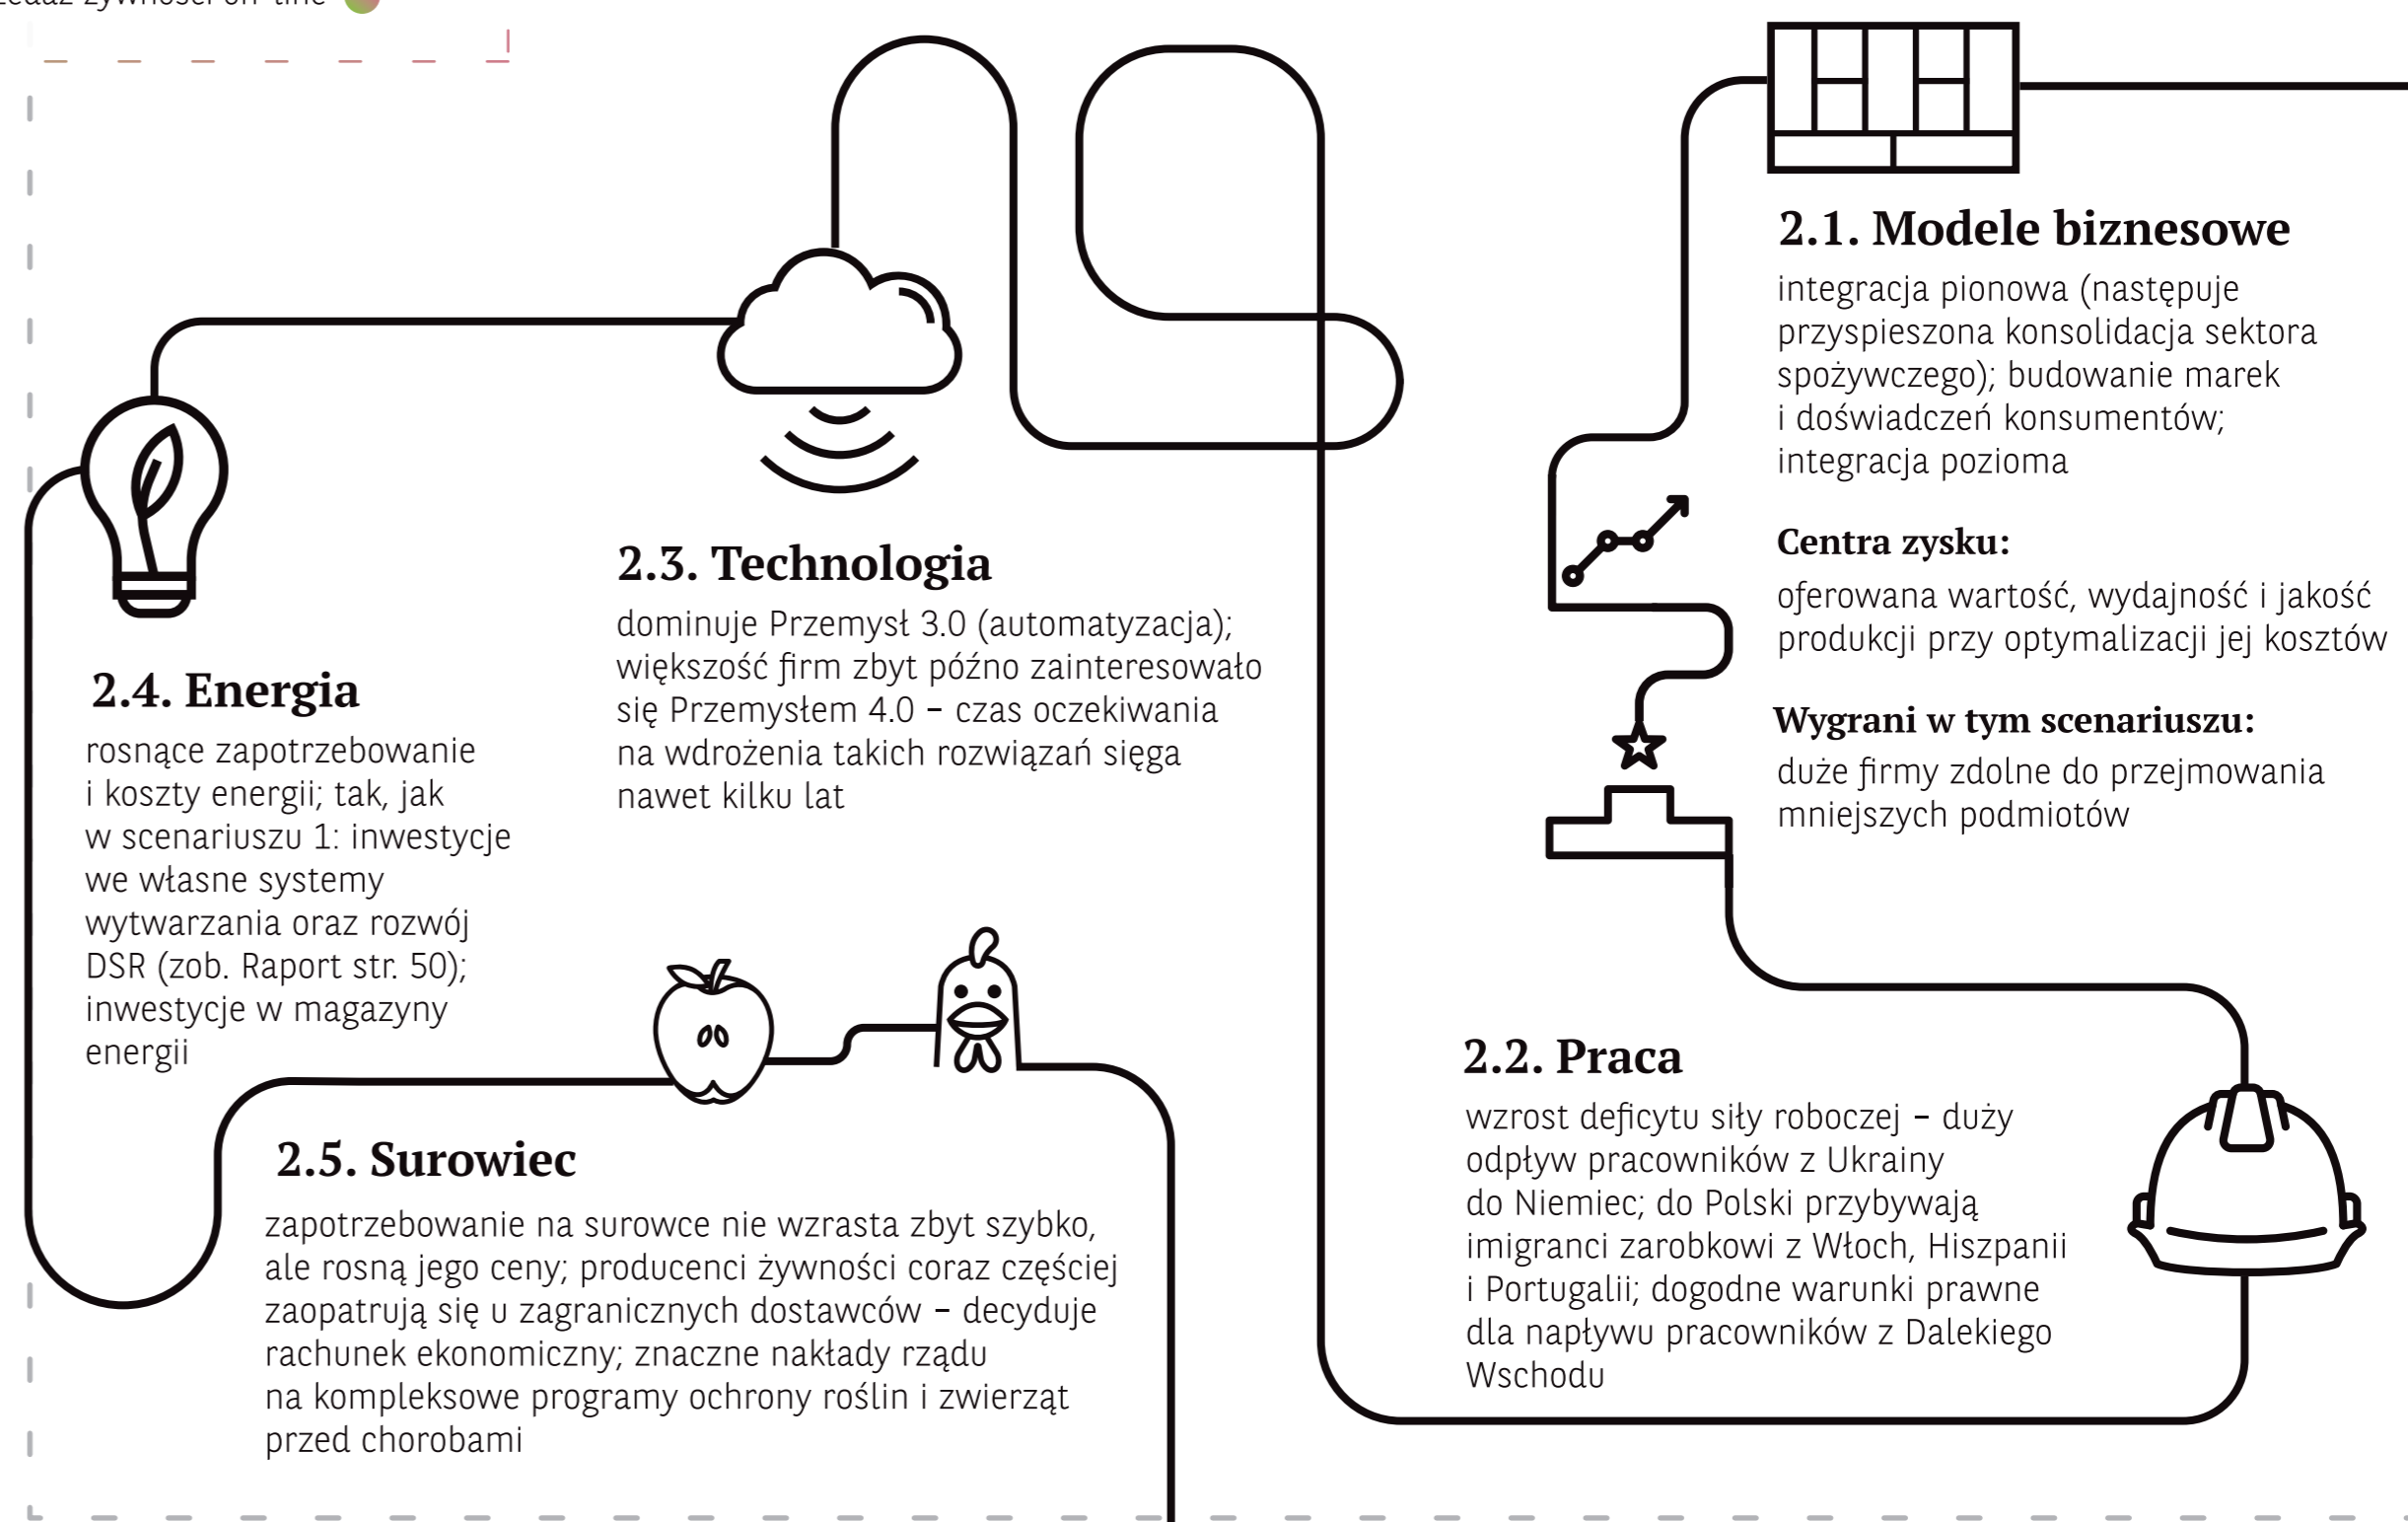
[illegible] żywności on-line

2.1. Modele biznesowe

integracja pionowa (następuje przyspieszona konsolidacja sektora spożywczego); budowanie marek i doświadczeń konsumentów; integracja pozioma

Centra zysku:

oferowana wartość, wydajność i jakość produkcji przy optymalizacji jej kosztów

Wygrani w tym scenariuszu:

duże firmy zdolne do przejmowania mniejszych podmiotów

2.3. Technologia

dominuje Przemysł 3.0 (automatyzacja); większość firm zbyt późno zainteresowało się Przemysłem 4.0 – czas oczekiwania na wdrożenia takich rozwiązań sięga nawet kilku lat

2.4. Energia

rosnące zapotrzebowanie i koszty energii; tak, jak w scenariuszu 1: inwestycje we własne systemy wytwarzania oraz rozwój DSR (zob. Raport str. 50); inwestycje w magazyny energii

2.5. Surowiec

zapotrzebowanie na surowce nie wzrasta zbyt szybko, ale rosną jego ceny; producenci żywności coraz częściej zaopatrują się u zagranicznych dostawców – decyduje rachunek ekonomiczny; znaczne nakłady rządu na kompleksowe programy ochrony roślin i zwierząt przed chorobami

2.2. Praca

wzrost deficytu siły roboczej – duży odpływ pracowników z Ukrainy do Niemiec; do Polski przybywają imigranci zarobkowi z Włoch, Hiszpanii i Portugalii; dogodne warunki prawne dla napływu pracowników z Dalekiego Wschodu